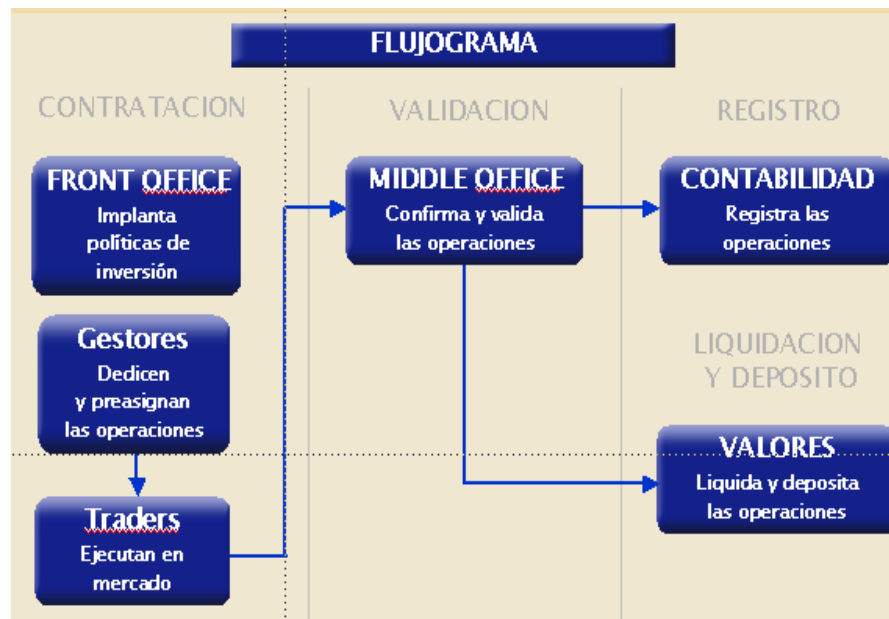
FLUJOGRAMA

CONTRATACION

FRONT OFFICE
Implanta políticas de inversión

Gestores
Dedicen y preasignan las operaciones

Traders
Ejecutan en mercado

VALIDACION

MIDDLE OFFICE
Confirma y valida las operaciones

REGISTRO

CONTABILIDAD
Registra las operaciones

LIQUIDACION Y DEPOSITO

VALORES
Liquida y deposita las operaciones